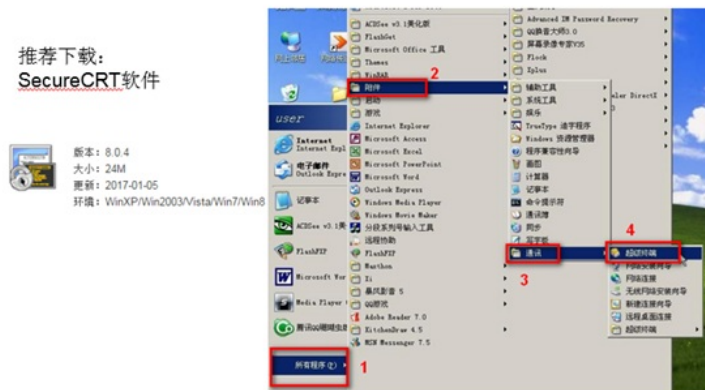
推荐下载：
SecureCRT软件

版本：8.0.4
大小：24M
更新：2017-01-05
环境：WinXP/Win2003/Vista/Win7/Win8

user

Internet
Internet Expl

电子邮件
Outlook Expre

记事本

ACDSee v3.1美化

FlashFXP

Microsoft Wor

Media Player

腾讯QQ睡眠伙伴

所有程序(P)
1

ACDSee v3.1美化版
FlashGet
Microsoft Office 工具
Themes
WinRAR
附件
2
启动
游戏
Internet Explorer
Microsoft Access
Microsoft Excel
Microsoft PowerPoint
Microsoft Word
Outlook Express
Windows Media Player
Windows Movie Maker
分级系列号输入工具
远程协助
FlashFXP
Nanthon
Xi
暴风影音 5
QQ游戏
Adobe Reader 7.0
KitchenDraw 4.5
MSN Messenger 7.5

Advanced IM Password Recovery
QQ降查大师3.0
屏幕录像专家V35
Flock
Xplus
辅助工具
系统工具
娱乐
TrueType 造字程序
Windows 资源管理器
程序兼容性向导
画图
计算器
记事本
命令提示符
通讯簿
同步
写字板
通讯
3

ler DirectX

4
超级终端
网络安装向导
网络连接
无线网络安装向导
新建连接向导
远程桌面连接